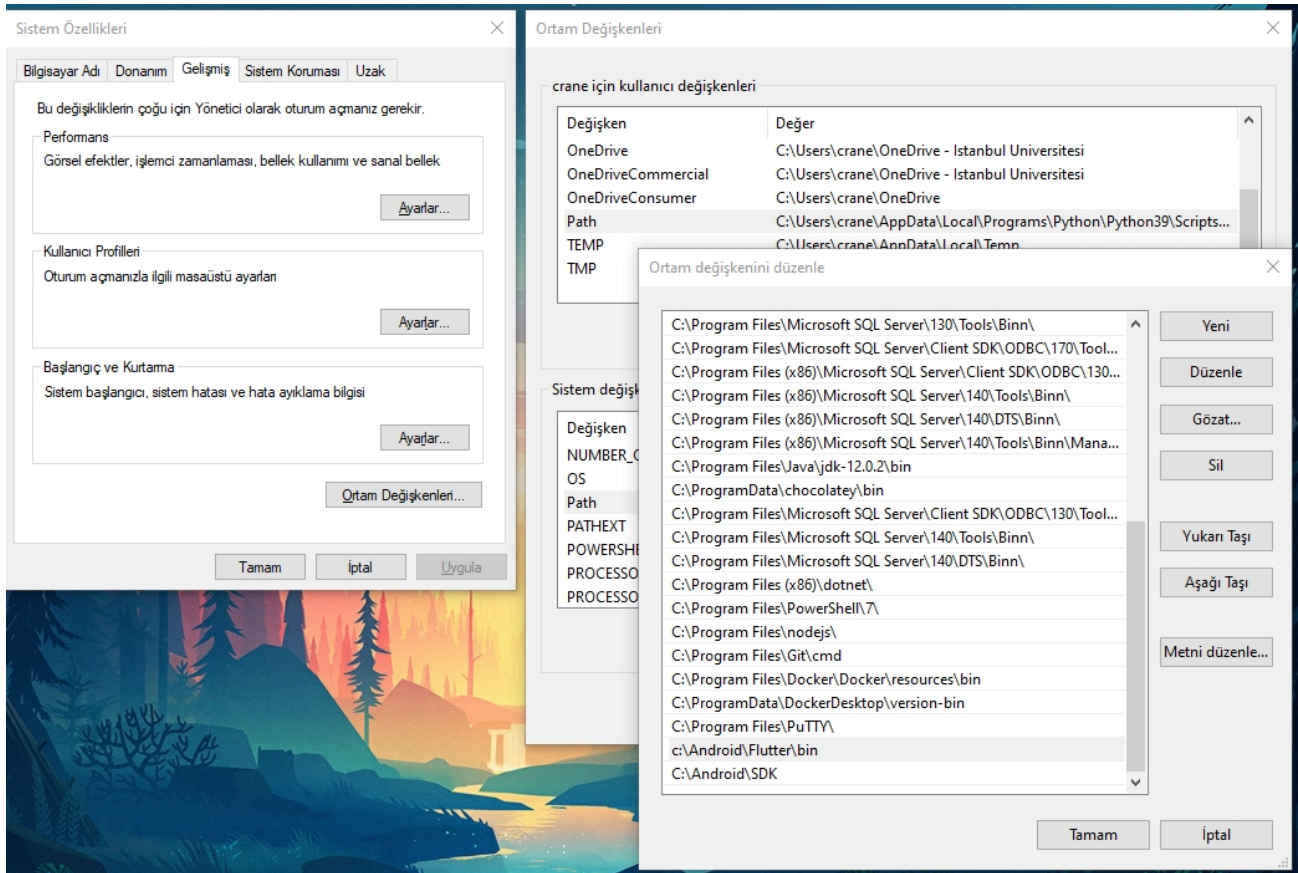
Sistem Özellikleri

Bilgisayar Adı | Donanım | Gelişmiş | Sistem Koruması | Uzak

Bu değişikliklerin çoğu için Yönetici olarak oturum açmanız gerekir.

Performans
Görsel efektler, işlemci zamanlaması, bellek kullanımı ve sanal bellek

Ayarlar...

Kullanıcı Profilleri
Oturum açmanızla ilgili masaüstü ayarları

Ayarlar...

Başlangıç ve Kurtarma
Sistem başlangıcı, sistem hatası ve hata ayıklama bilgisi

Ayarlar...

Ortam Değişkenleri...

Tamam | İptal | Uygula

Ortam Değişkenleri

crane için kullanıcı değişkenleri

| Değişken | Değer |
|---|---|
| OneDrive | C:\Users\crane\OneDrive - Istanbul Universitesi |
| OneDriveCommercial | C:\Users\crane\OneDrive - Istanbul Universitesi |
| OneDriveConsumer | C:\Users\crane\OneDrive |
| Path | C:\Users\crane\AppData\Local\Programs\Python\Python39\Scripts... |
| TEMP | C:\Users\crane\AppData\Local\Temp |
| TMP | |

Sistem değişk

Değişken
NUMBER_O
OS
Path
PATHEXT
POWERSHE
PROCESSO
PROCESSO

Ortam değişkenini düzenle

C:\Program Files\Microsoft SQL Server\130\Tools\Binn\
C:\Program Files\Microsoft SQL Server\Client SDK\ODBC\170\Tool...
C:\Program Files (x86)\Microsoft SQL Server\Client SDK\ODBC\130...
C:\Program Files (x86)\Microsoft SQL Server\140\Tools\Binn\
C:\Program Files (x86)\Microsoft SQL Server\140\DTS\Binn\
C:\Program Files (x86)\Microsoft SQL Server\140\Tools\Binn\Mana...
C:\Program Files\Java\jdk-12.0.2\bin
C:\ProgramData\chocolatey\bin
C:\Program Files\Microsoft SQL Server\Client SDK\ODBC\130\Tool...
C:\Program Files\Microsoft SQL Server\140\Tools\Binn\
C:\Program Files\Microsoft SQL Server\140\DTS\Binn\
C:\Program Files (x86)\dotnet\
C:\Program Files\PowerShell\7\
C:\Program Files\nodejs\
C:\Program Files\Git\cmd
C:\Program Files\Docker\Docker\resources\bin
C:\ProgramData\DockerDesktop\version-bin
C:\Program Files\PuTTY\
c:\Android\Flutter\bin
C:\Android\SDK

Yeni
Düzenle
Gözat...
Sil
Yukarı Taşı
Aşağı Taşı
Metni düzenle...

Tamam | İptal